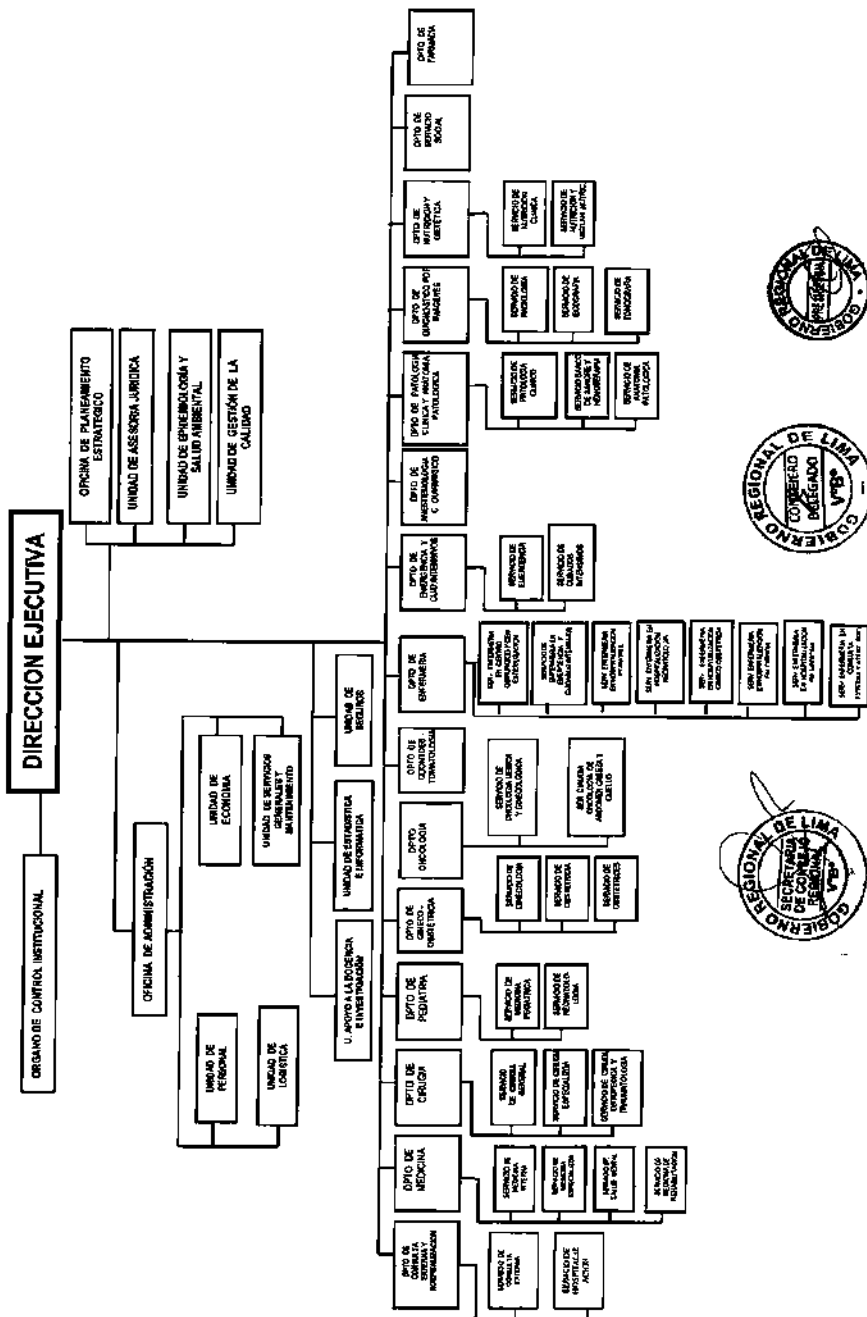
DIRECCION EJECUTIVA

ORGANO DE CONTROL INSTITUCIONAL

OFICINA DE PLANEAMIENTO ESTRATEGICO

UNIDAD DE ASESORIA JURIDICA

UNIDAD DE EPIDEMIOLOGIA Y SALUD AMBIENTAL

UNIDAD DE GESTIÓN DE LA CALIDAD

OFICINA DE ADMINISTRACIÓN

UNIDAD DE ECONOMIA

UNIDAD DE SERVICIOS GENERALES Y MANTENIMIENTO

UNIDAD DE PERSONAL

UNIDAD DE LOGISTICA

U. APOYO A LA DOCENCIA E INVESTIGACIÓN

UNIDAD DE ESTADISTICA E INFORMATICA

UNIDAD DE SEGUROS

DPTO DE CONSULTA EXTERNA Y HOSPITALIZACION

SERVICIO DE CONSULTA EXTERNA

SERVICIO DE HOSPITALIZACION

DPTO DE MEDICINA

SERVICIO DE MEDICINA INTERNA

SERVICIO DE MEDICINA ESPECIALIZADA

SERVICIO DE SALUD MENTAL

SERVICIO DE MEDICINA DE REHABILITACION

DPTO DE CIRUGIA

SERVICIO DE CIRUGIA GENERAL

SERVICIO DE CIRUGIA ESPECIALIZADA

SERVICIO DE CIRUGIA ORTOPEDICA Y TRAUMATOLOGIA

DPTO DE PEDIATRIA

SERVICIO DE MEDICINA PEDIATRICA

SERVICIO DE NEONATOLOGIA

DPTO DE GINECO - OBSTETRICIA

SERVICIO DE GINECOLOGIA

SERVICIO DE OBSTETRICIA

SERVICIO DE OBSTETRICES

DPTO ONCOLOGIA

SERVICIO DE ONCOLOGIA MEDICA Y GINECOLOGICA

SERV CIRUGIA ONCOLOGICA DE ABDOMEN CABEZA Y CUELLO

DPTO DE ODONTOESTOMATOLOGIA

DPTO DE ENFERMERIA

SERV. ENFERMERIA EN CENTRO QUIRURGICO Y CENTRAL DE ESTERILIZACION

SERVICIO DE ENFERMERIA EN EMERGENCIA Y CUIDADOS INTENSIVOS

SERV. ENFERMERIA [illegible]

SERV. ENFERMERIA EN HOSPITALIZACION NEONATOLOGIA

SERV. ENFERMERIA EN HOSPITALIZACION GINECO OBSTETRICIA

SERV. ENFERMERIA EN HOSPITALIZACION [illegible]

SERV. ENFERMERIA EN HOSPITALIZACION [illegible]

SERV. ENFERMERIA EN CONSULTA EXTERNA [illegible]

DPTO DE EMERGENCIA Y CUIDADOS INTENSIVOS

SERVICIO DE EMERGENCIA

SERVICIO DE CUIDADOS INTENSIVOS

DPTO DE ANESTESIOLOGIA Y C. QUIRURGICO

DPTO DE PATOLOGIA CLINICA Y ANATOMIA PATOLOGICA

SERVICIO DE PATOLOGIA CLINICA

SERVICIO BANCO DE SANGRE Y HEMOTERAPIA

SERVICIO DE ANATOMIA PATOLOGICA

DPTO DE DIAGNOSTICO POR IMAGENES

SERVICIO DE RADIOLOGIA

SERVICIO DE ECOGRAFIA

SERVICIO DE TOMOGRAFIA

DPTO DE NUTRICION Y DIETETICA

SERVICIO DE NUTRICION CLINICA

SERVICIO DE NUTRICION Y ALIMENTACION

DPTO DE SERVICIO SOCIAL

DPTO DE FARMACIA

GOBIERNO REGIONAL DE LIMA SECRETARIA DE CONSEJO REGIONAL Vº Bº

GOBIERNO REGIONAL DE LIMA CONSEJERO DELEGADO Vº Bº

GOBIERNO REGIONAL DE LIMA PRESIDENCIA